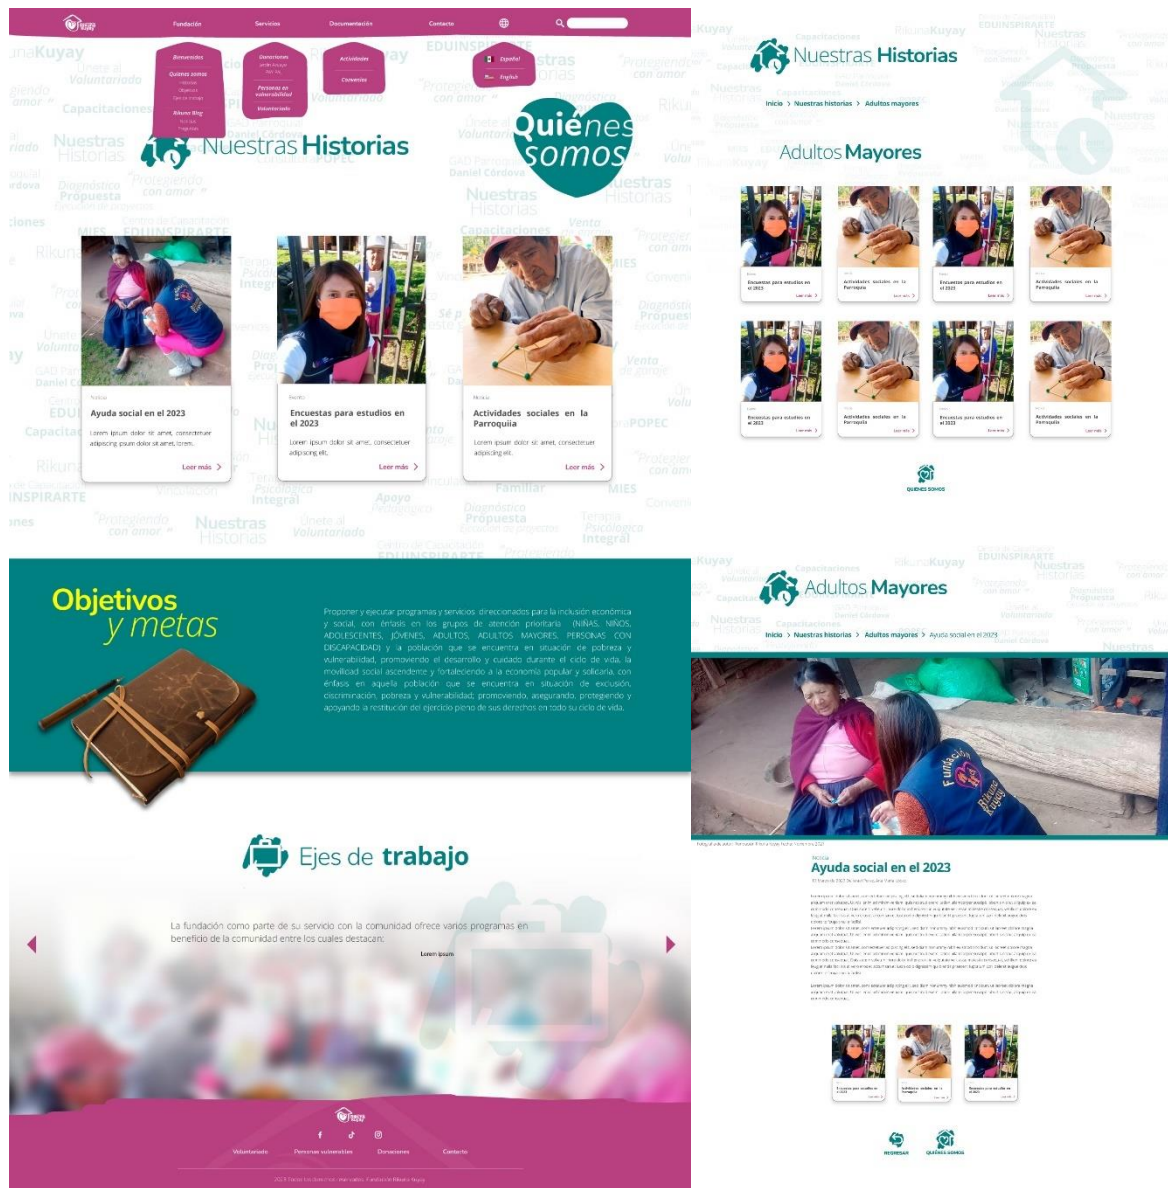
Fundación Servicios Documentación Contacto

Bienvenidos
Quiénes somos
Historia
Objetivos
Ejes de trabajo
Rikuna Blog
Noticias
Reportajes

Donaciones
Adultos Mayores
Personas en vulnerabilidad
Voluntariado

Actividades
Convenios

Español
English

Nuestras Historias

Quiénes somos

Noticia
Ayuda social en el 2023
Lorem ipsum dolor sit amet, consectetur adipiscing ipsum dolor sit amet, lorem.
Leer más >

Reporte
Encuestas para estudios en el 2023
Lorem ipsum dolor sit amet, consectetuer adipiscing elit.
Leer más >

Noticia
Actividades sociales en la Parroquia
Lorem ipsum dolor sit amet, consectetuer adipiscing elit.
Leer más >

Objetivos y metas

Proponer y ejecutar programas y servicios direccionados para la inclusión económica y social, con énfasis en los grupos de atención prioritaria (NIÑAS, NIÑOS, ADOLESCENTES, JÓVENES, ADULTOS, ADULTOS MAYORES, PERSONAS CON DISCAPACIDAD) y la población que se encuentra en situación de pobreza y vulnerabilidad, promoviendo el desarrollo y cuidado durante el ciclo de vida, la movilidad social ascendente y fortaleciendo a la economía popular y solidaria, con énfasis en aquella población que se encuentra en situación de exclusión, discriminación, pobreza y vulnerabilidad; promoviendo, asegurando, protegiendo y apoyando la restitución del ejercicio pleno de sus derechos en todo su ciclo de vida.

Ejes de trabajo

La fundación como parte de su servicio con la comunidad ofrece varios programas en beneficio de la comunidad entre los cuales destacan:
Lorem ipsum

Voluntariado Personas vulnerables Donaciones Contacto

2023 Todos los derechos reservados. Fundación Rikuna Kuyay

Nuestras Historias
Inicio > Nuestras historias > Adultos mayores

Adultos Mayores

Encuestas para estudios en el 2023 Leer más >
Actividades sociales en la Parroquia Leer más >
Encuestas para estudios en el 2023 Leer más >
Actividades sociales en la Parroquia Leer más >
Encuestas para estudios en el 2023 Leer más >
Actividades sociales en la Parroquia Leer más >
Encuestas para estudios en el 2023 Leer más >
Actividades sociales en la Parroquia Leer más >

QUIENES SOMOS

Adultos Mayores
Inicio > Nuestras historias > Adultos mayores > Ayuda social en el 2023

Noticia
Ayuda social en el 2023

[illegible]

REGRESAR QUIENES SOMOS